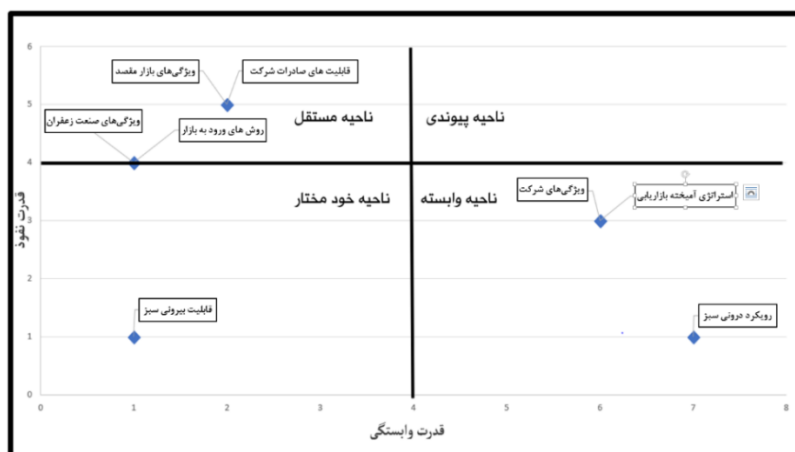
6
5
4
3
2
1
0

قدرت نفوذ

ویژگی‌های بازار مقصد
قابلیت های صادرات شرکت
ناحیه مستقل
ناحیه پیوندی
ویژگی‌های صنعت زعفران
روش های ورود به بازار
ویژگی‌های شرکت
استراتژی آمیخته بازاریابی
ناحیه خود مختار
ناحیه وابسته
قابلیت بیرونی سبز
رویکرد درونی سبز

0 1 2 3 4 5 6 7 8

قدرت وابستگی